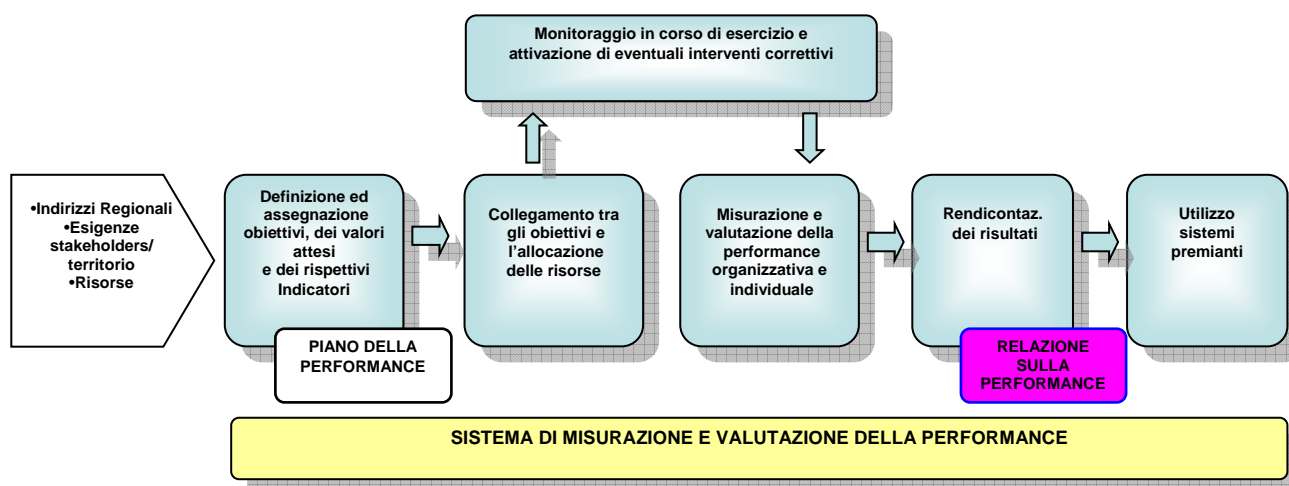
Monitoraggio in corso di esercizio e attivazione di eventuali interventi correttivi

•Indirizzi Regionali
•Esigenze stakeholders/ territorio
•Risorse

Definizione ed assegnazione obiettivi, dei valori attesi e dei rispettivi Indicatori

PIANO DELLA PERFORMANCE

Collegamento tra gli obiettivi e l'allocazione delle risorse

Misurazione e valutazione della performance organizzativa e individuale

Rendicontaz. dei risultati

RELAZIONE SULLA PERFORMANCE

Utilizzo sistemi premianti

SISTEMA DI MISURAZIONE E VALUTAZIONE DELLA PERFORMANCE